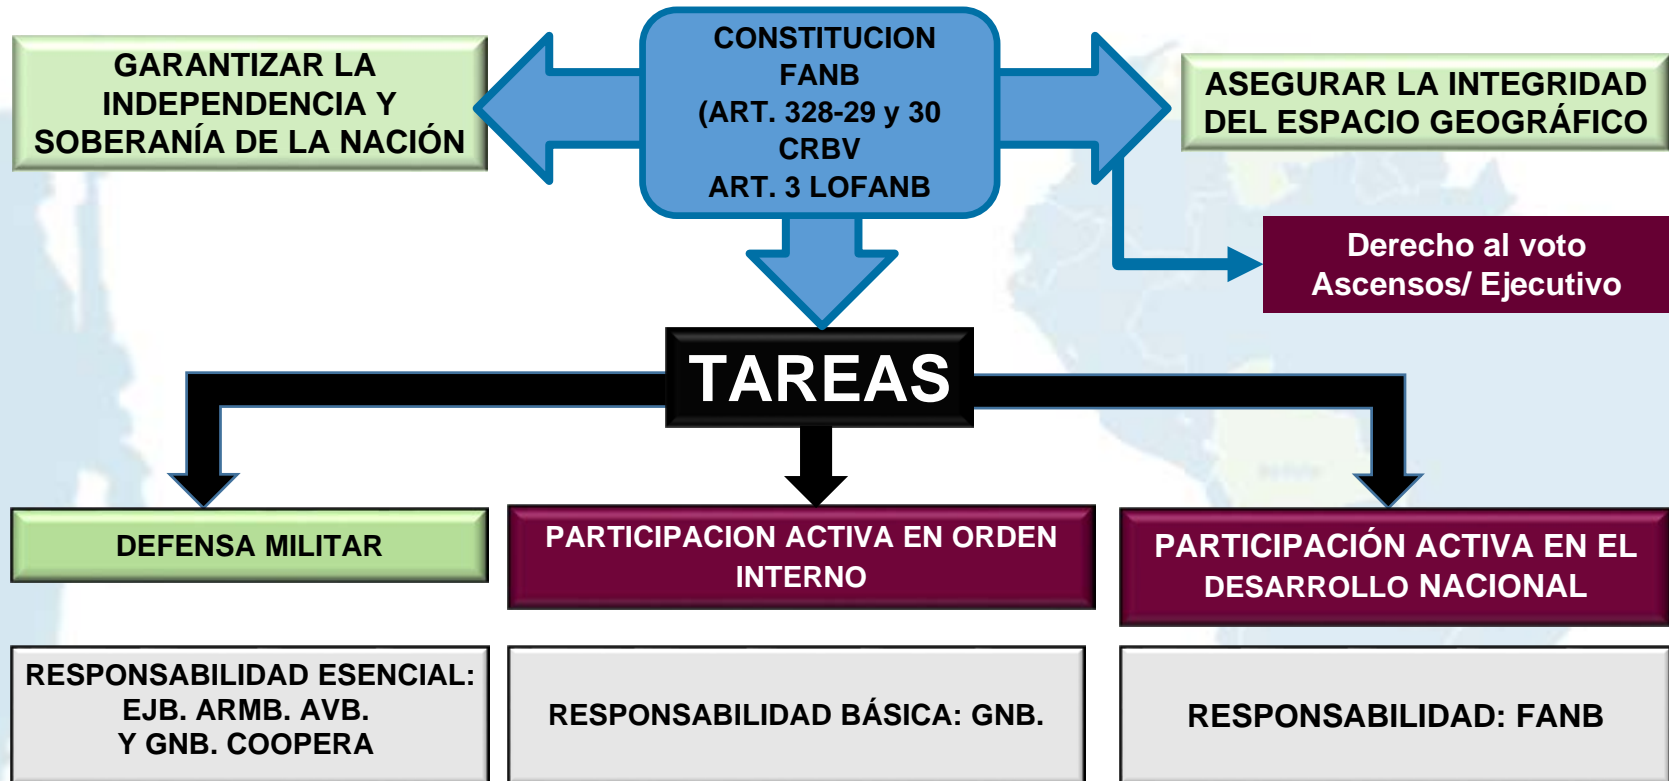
GARANTIZAR LA INDEPENDENCIA Y SOBERANÍA DE LA NACIÓN

CONSTITUCION FANB (ART. 328-29 y 30 CRBV ART. 3 LOFANB

ASEGURAR LA INTEGRIDAD DEL ESPACIO GEOGRÁFICO

Derecho al voto
Ascensos/ Ejecutivo

TAREAS

DEFENSA MILITAR

PARTICIPACION ACTIVA EN ORDEN INTERNO

PARTICIPACIÓN ACTIVA EN EL DESARROLLO NACIONAL

RESPONSABILIDAD ESENCIAL: EJB. ARMB. AVB. Y GNB. COOPERA

RESPONSABILIDAD BÁSICA: GNB.

RESPONSABILIDAD: FANB